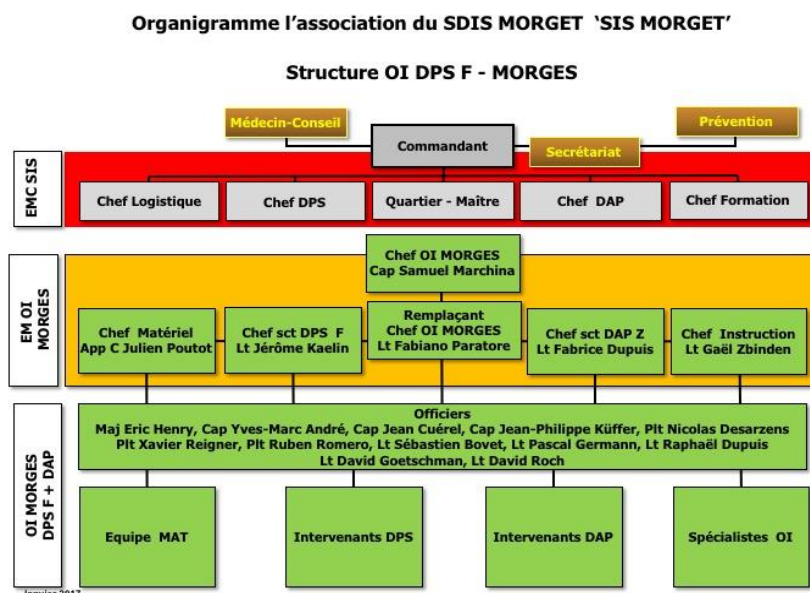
Organigramme l'association du SDIS MORGET 'SIS MORGET'

Structure OI DPS F - MORGES

Médecin-Conseil

Commandant

Secrétariat

Prévention

EMC SIS

Chef Logistique

Chef DPS

Quartier - Maître

Chef DAP

Chef Formation

EM OI MORGES

Chef OI MORGES
Cap Samuel Marchina

Chef Matériel
App C Julien Poutot

Chef sct DPS F
Lt Jérôme Kaelin

Remplaçant
Chef OI MORGES
Lt Fabiano Paratore

Chef sct DAP Z
Lt Fabrice Dupuis

Chef Instruction
Lt Gaël Zbinden

OI MORGES DPS F + DAP

Officiers
Maj Eric Henry, Cap Yves-Marc André, Cap Jean Cuérel, Cap Jean-Philippe Küffer, Plt Nicolas Desarzens
Plt Xavier Reigner, Plt Ruben Romero, Lt Sébastien Bovet, Lt Pascal Germann, Lt Raphaël Dupuis
Lt David Goetschman, Lt David Roch

Equipe MAT

Intervenants DPS

Intervenants DAP

Spécialistes OI

Janvier 2017